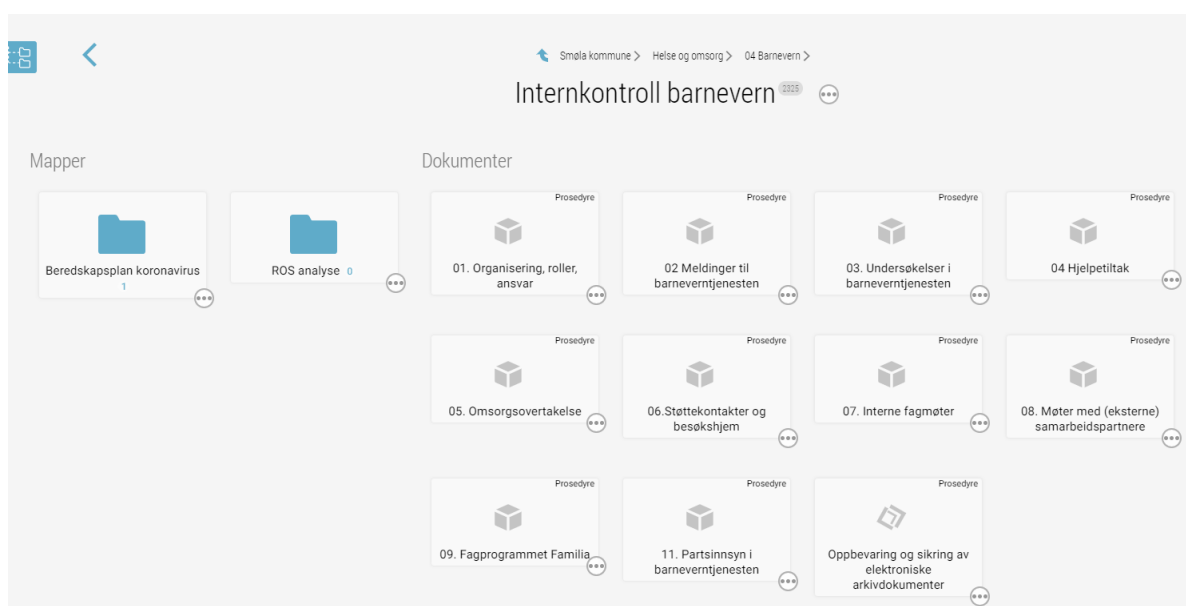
Smøla kommune > Helse og omsorg > 04 Barnevern >

Internkontroll barnevern 2325

Mapper

Beredskapsplan koronavirus 1

ROS analyse 0

Dokumenter

Prosedyre
01. Organisering, roller, ansvar

Prosedyre
02 Meldinger til barneverntjenesten

Prosedyre
03. Undersøkelser i barneverntjenesten

Prosedyre
04 Hjelpetiltak

Prosedyre
05. Omsorgsovertakelse

Prosedyre
06.Støttekontakter og besøkshjem

Prosedyre
07. Interne fagmøter

Prosedyre
08. Møter med (eksterne) samarbeidspartnere

Prosedyre
09. Fagprogrammet Familia

Prosedyre
11. Partsinnsyn i barneverntjenesten

Prosedyre
Oppbevaring og sikring av elektroniske arkivdokumenter